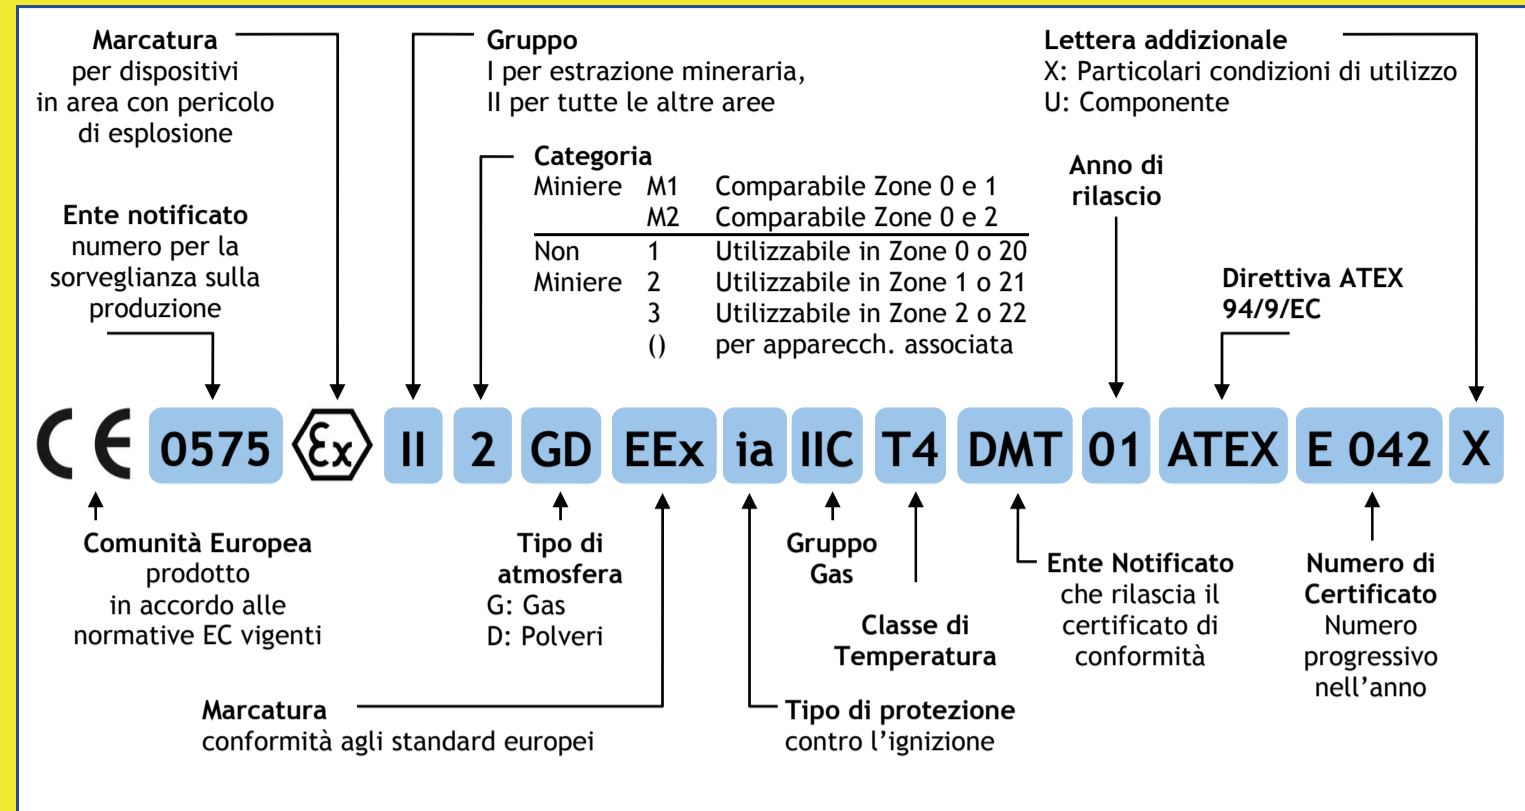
**Marcatura** per dispositivi in area con pericolo di esplosione

**Gruppo**
I per estrazione mineraria,
II per tutte le altre aree

**Lettera addizionale**
X: Particolari condizioni di utilizzo
U: Componente

**Categoria**

| | | |
|---|---|---|
| Miniere | M1 | Comparabile Zone 0 e 1 |
| | M2 | Comparabile Zone 0 e 2 |
| Non Miniere | 1 | Utilizzabile in Zone 0 o 20 |
| | 2 | Utilizzabile in Zone 1 o 21 |
| | 3 | Utilizzabile in Zone 2 o 22 |
| | () | per apparecch. associata |

**Anno di rilascio**

**Ente notificato** numero per la sorveglianza sulla produzione

**Direttiva ATEX 94/9/EC**

CE 0575 Ex II 2 GD EEx ia IIC T4 DMT 01 ATEX E 042 X

**Comunità Europea** prodotto in accordo alle normative EC vigenti

**Tipo di atmosfera**
G: Gas
D: Polveri

**Gruppo Gas**

**Classe di Temperatura**

**Ente Notificato** che rilascia il certificato di conformità

**Numero di Certificato** Numero progressivo nell'anno

**Marcatura** conformità agli standard europei

**Tipo di protezione** contro l'ignizione